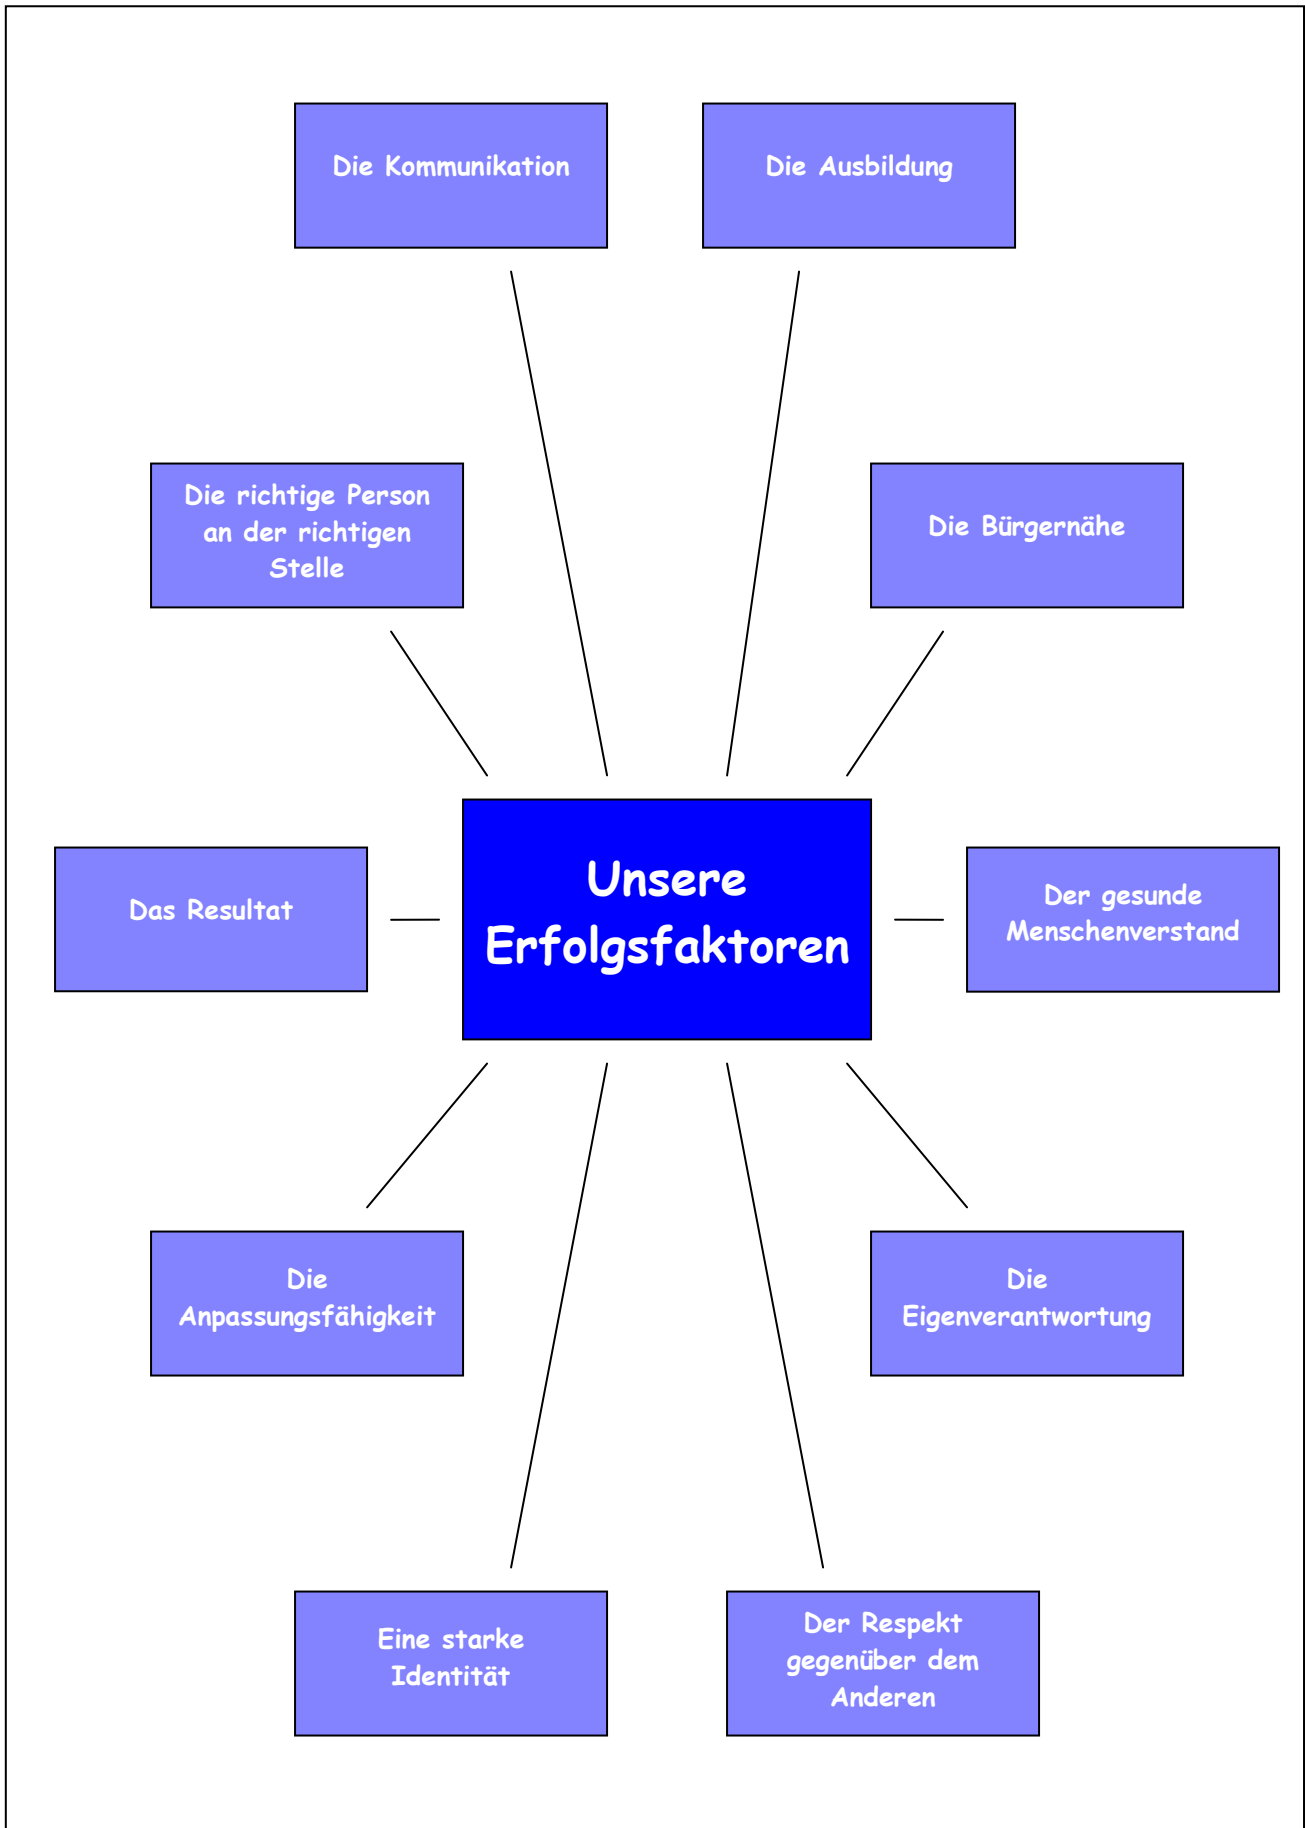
Die Kommunikation

Die Ausbildung

Die richtige Person an der richtigen Stelle

Die Bürgernähe

Das Resultat

Unsere Erfolgsfaktoren

Der gesunde Menschenverstand

Die Anpassungsfähigkeit

Die Eigenverantwortung

Eine starke Identität

Der Respekt gegenüber dem Anderen